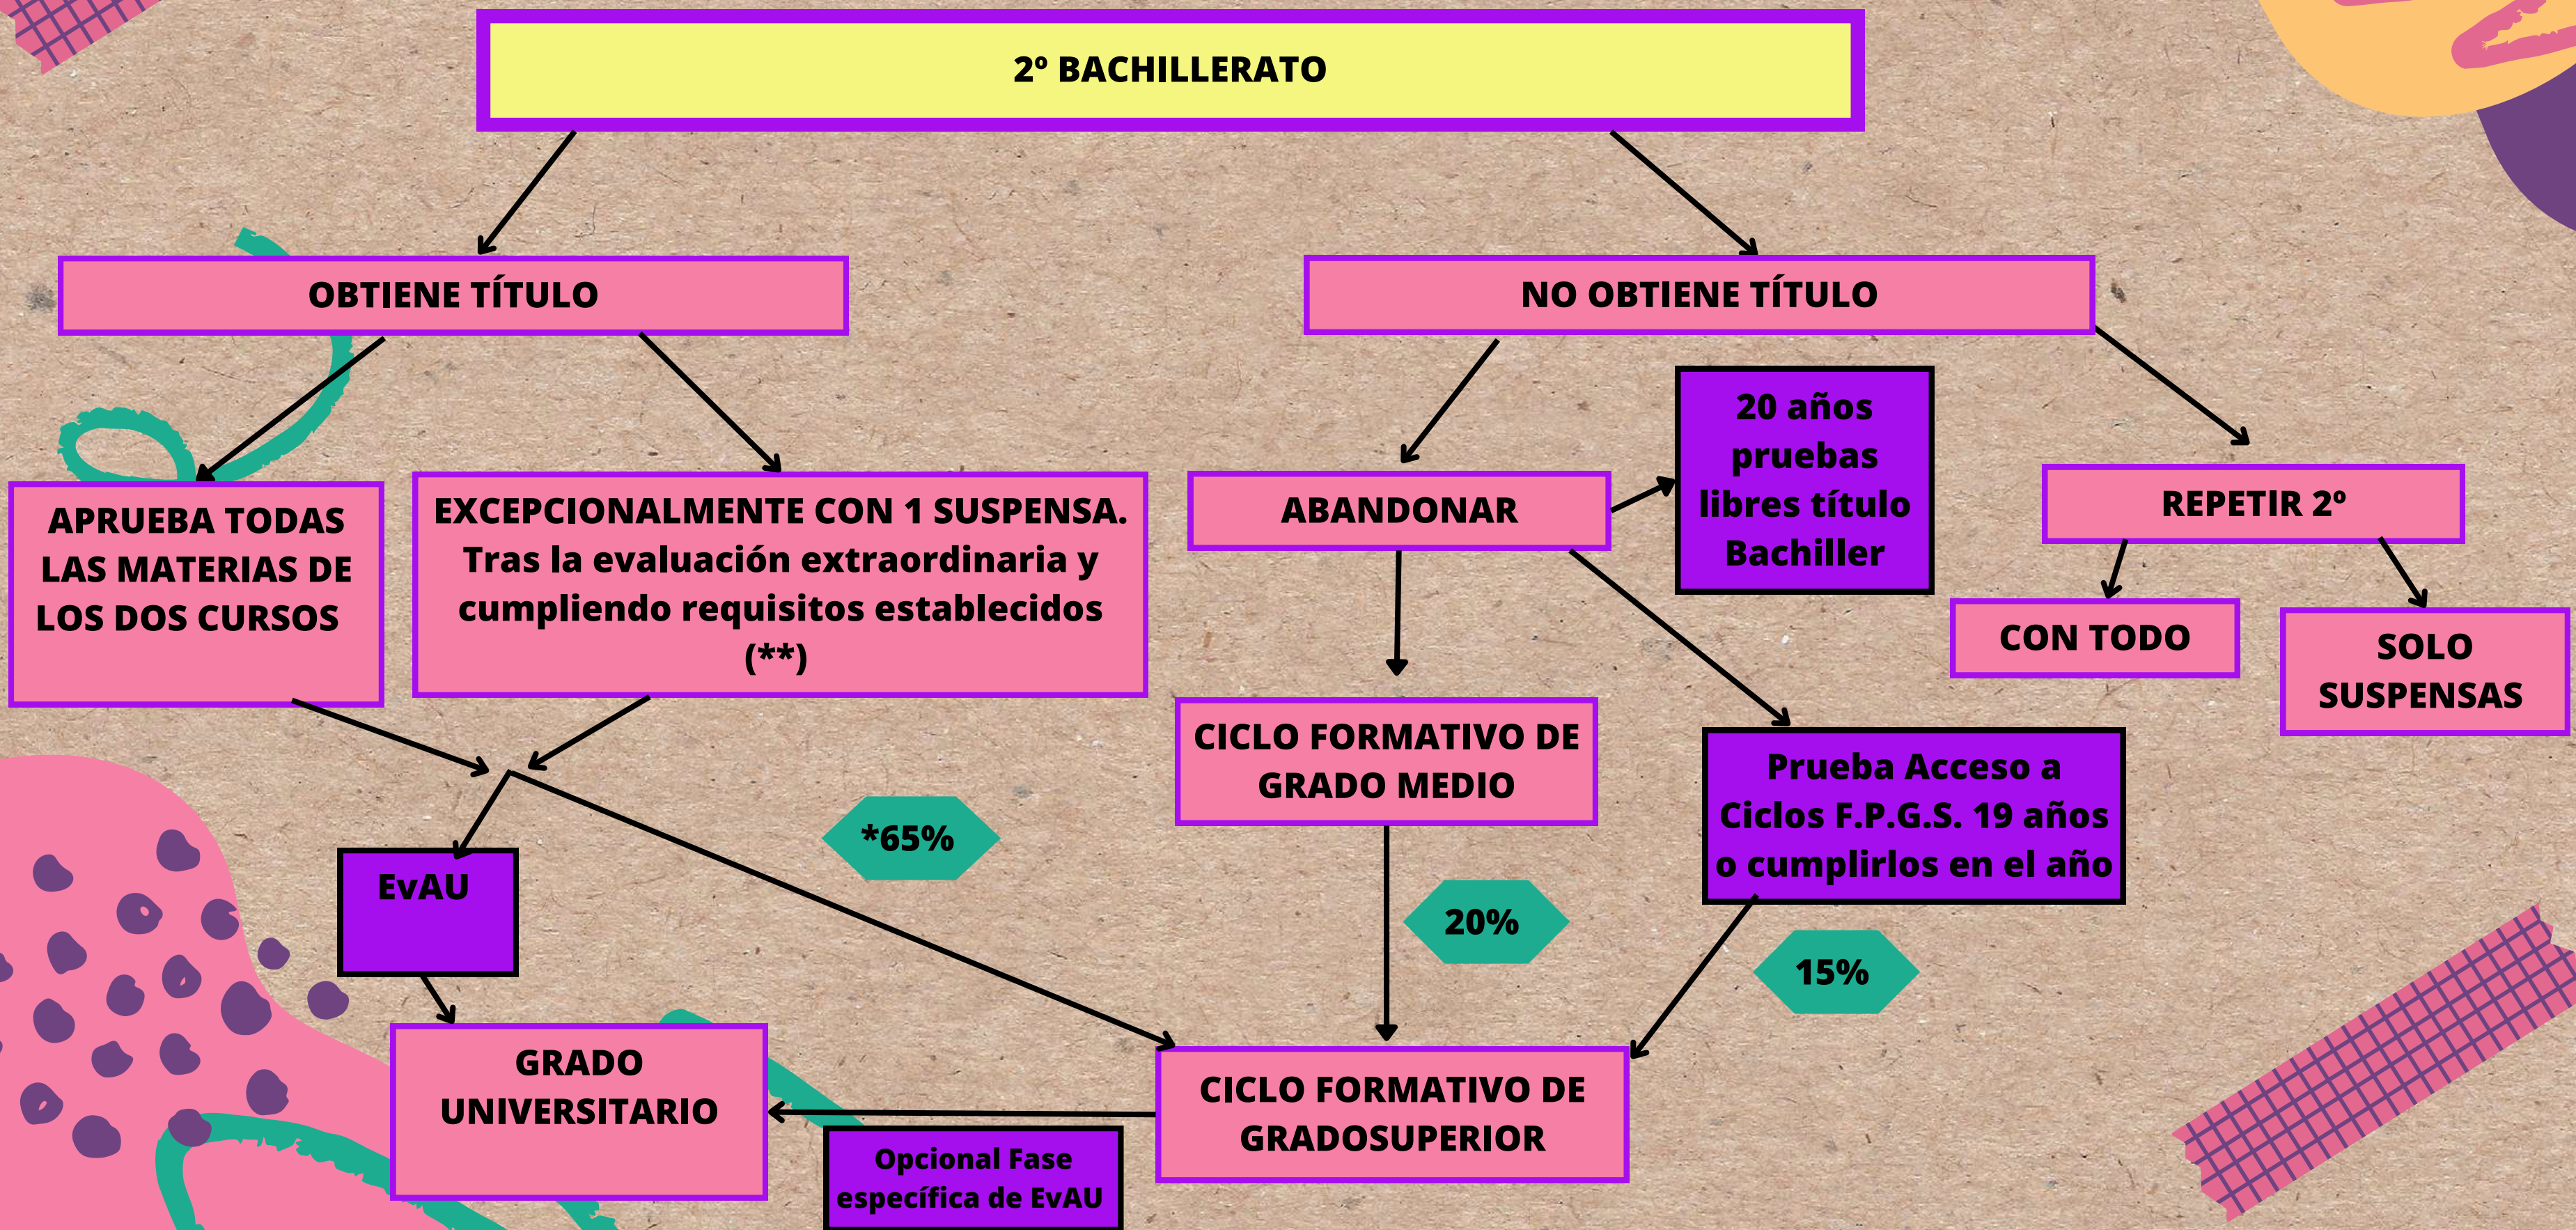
2º BACHILLERATO

OBTIENE TÍTULO

NO OBTIENE TÍTULO

APRUEBA TODAS LAS MATERIAS DE LOS DOS CURSOS

EXCEPCIONALMENTE CON 1 SUSPENSA. Tras la evaluación extraordinaria y cumpliendo requisitos establecidos (**)

ABANDONAR

20 años pruebas libres título Bachiller

REPETIR 2º

CON TODO

SOLO SUSPENSAS

CICLO FORMATIVO DE GRADO MEDIO

Prueba Acceso a Ciclos F.P.G.S. 19 años o cumplirlos en el año

*65%

EvAU

20%

15%

GRADO UNIVERSITARIO

CICLO FORMATIVO DE GRADOSUPERIOR

Opcional Fase específica de EvAU